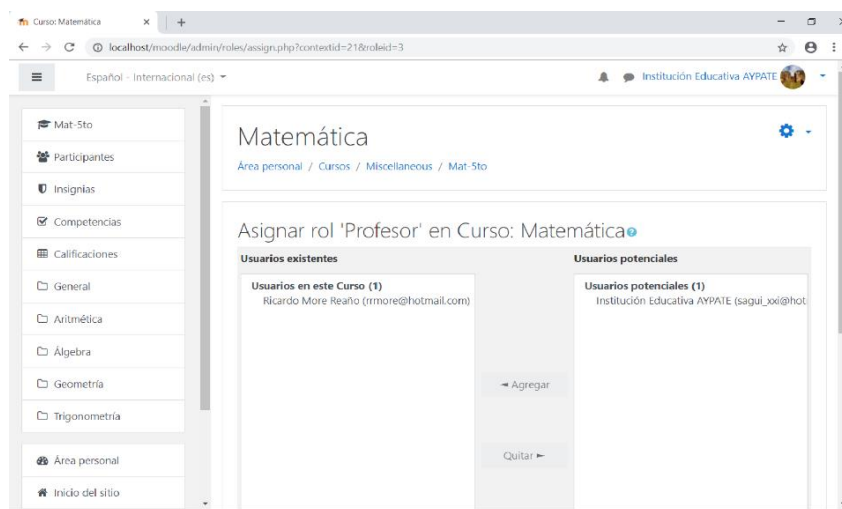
Curso: Matemática × +

localhost/moodle/admin/roles/assign.php?contextid=21&roleid=3

Español - Internacional (es)

Institución Educativa AYPATE

Mat-5to
Participantes
Insignias
Competencias
Calificaciones
General
Aritmética
Álgebra
Geometría
Trigonometría

Área personal
Inicio del sitio

Matemática

Área personal / Cursos / Miscellaneous / Mat-5to

Asignar rol 'Profesor' en Curso: Matemática

Usuarios existentes

Usuarios en este Curso (1)
Ricardo More Reaño (rrmore@hotmail.com)

◄ Agregar

Quitar ►

Usuarios potenciales

Usuarios potenciales (1)
Institución Educativa AYPATE (sagui_xxi@hot